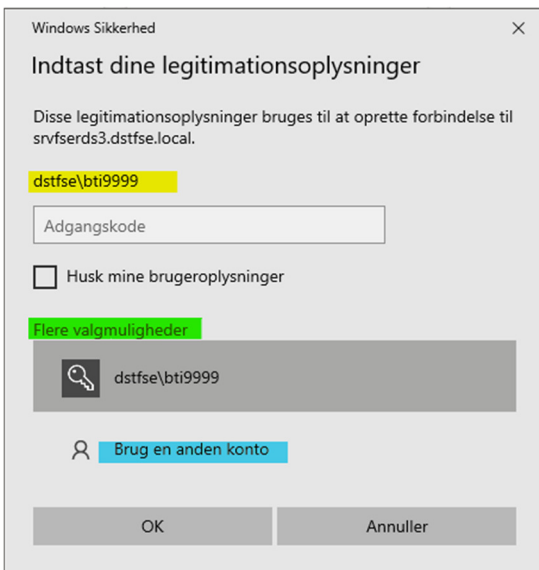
Windows Sikkerhed
×

Indtast dine legitimationsoplysninger

Disse legitimationsoplysninger bruges til at oprette forbindelse til srvfserds3.dstfse.local.

dstfse\bti9999

Adgangskode

Husk mine brugeroplysninger

Flere valgmuligheder

dstfse\bti9999

Brug en anden konto

OK

Annuller